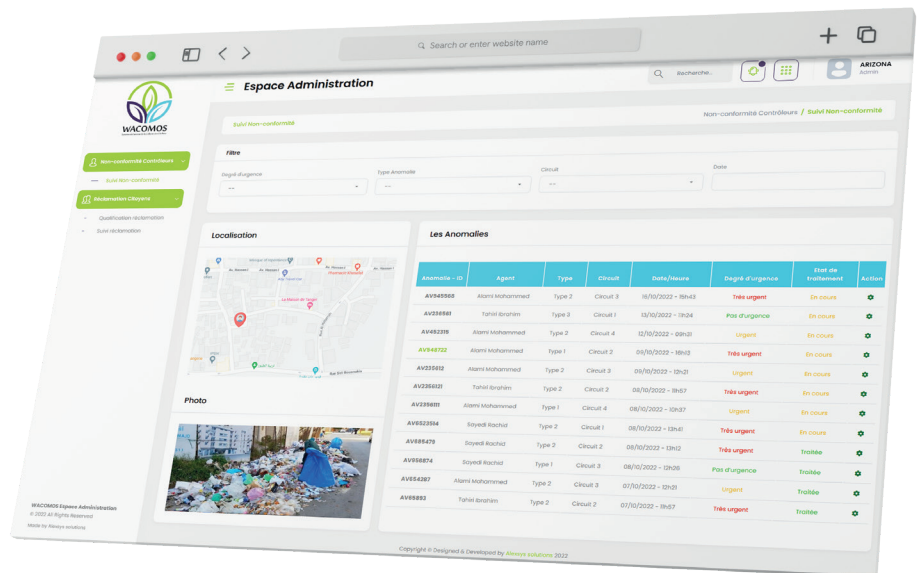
Search or enter website name

WACOMOS

Espace Administration

Recherche...

ARIZONA
Admin

Non-conformité Contrôleurs

Suivi Non-conformité

Réclamation Citoyens

Qualification réclamation

Suivi réclamation

Non-conformité Contrôleurs / Suivi Non-conformité

Suivi Non-conformité

Filtre

Degré d'urgence
--

Type Anomalie
--

Circuit
--

Date

Localisation

Photo

Les Anomalies

| Anomalie - ID | Agent | Type | Circuit | Date/Heure | Degré d'urgence | Etat de traitement | Action |
|---|---|---|---|---|---|---|---|
| AV945568 | Alami Mohammed | Type 2 | Circuit 3 | 15/10/2022 - 15h43 | Très urgent | En cours | |
| AV336581 | Tahiri Ibrahim | Type 3 | Circuit 1 | 13/10/2022 - 13h24 | Pas d'urgence | En cours | |
| AV452319 | Alami Mohammed | Type 2 | Circuit 4 | 12/10/2022 - 09h31 | Urgent | En cours | |
| AV548722 | Alami Mohammed | Type 1 | Circuit 2 | 09/10/2022 - 16h12 | Très urgent | En cours | |
| AV235612 | Alami Mohammed | Type 2 | Circuit 3 | 09/10/2022 - 13h31 | Urgent | En cours | |
| AV2356121 | Tahiri Ibrahim | Type 2 | Circuit 2 | 08/10/2022 - 11h57 | Très urgent | En cours | |
| AV2356111 | Alami Mohammed | Type 1 | Circuit 4 | 08/10/2022 - 10h37 | Urgent | En cours | |
| AV923354 | Sayedi Rachid | Type 2 | Circuit 1 | 08/10/2022 - 13h41 | Très urgent | En cours | |
| AV685479 | Sayedi Rachid | Type 3 | Circuit 2 | 08/10/2022 - 13h12 | Très urgent | Traitée | |
| AV958874 | Sayedi Rachid | Type 1 | Circuit 3 | 08/10/2022 - 12h26 | Pas d'urgence | Traitée | |
| AV654287 | Alami Mohammed | Type 2 | Circuit 3 | 07/10/2022 - 12h21 | Urgent | Traitée | |
| AV55893 | Tahiri Ibrahim | Type 2 | Circuit 2 | 07/10/2022 - 11h57 | Très urgent | Traitée | |

WACOMOS Espace Administration
© 2022 All Rights Reserved
Made by Biware solutions

Copyright © Designed & Developed by Biware solutions 2022